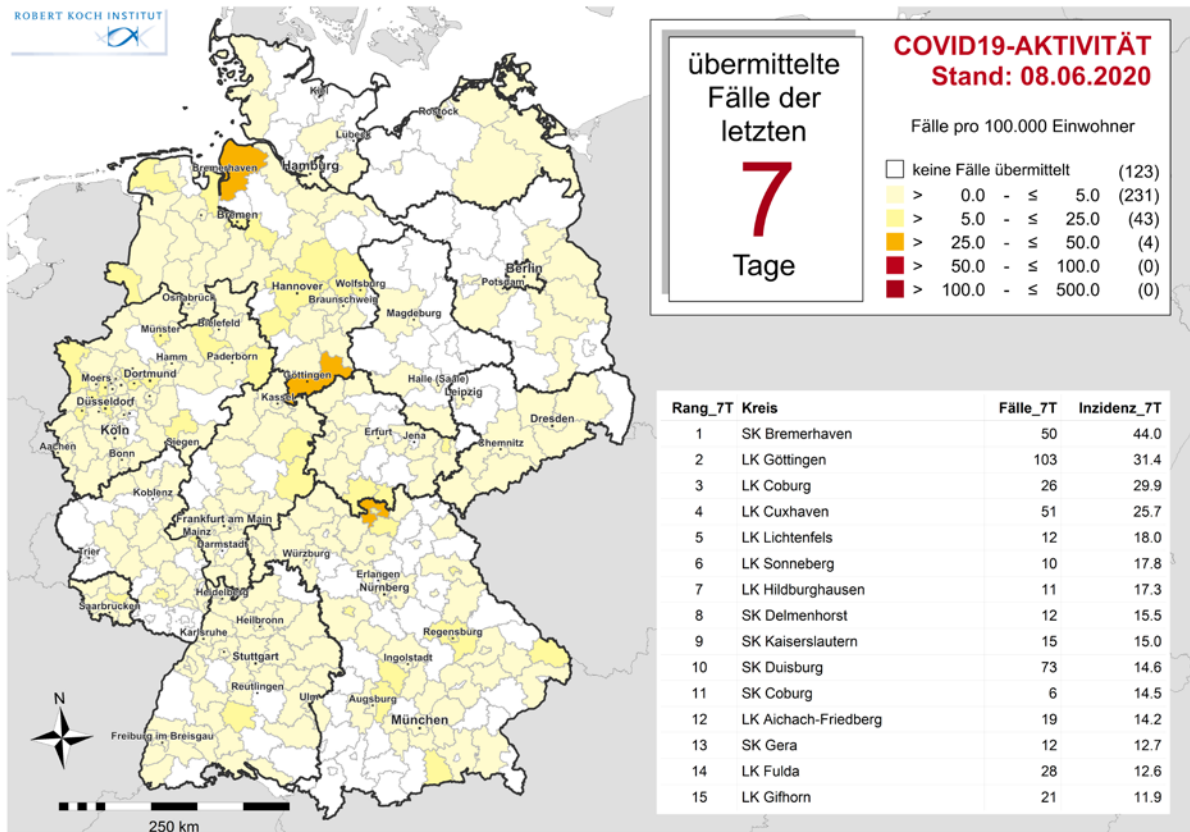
ROBERT KOCH INSTITUT

übermittelte Fälle der letzten
7
Tage

COVID19-AKTIVITÄT
Stand: 08.06.2020

Fälle pro 100.000 Einwohner

keine Fälle übermittelt (123)
> 0.0 - ≤ 5.0 (231)
> 5.0 - ≤ 25.0 (43)
> 25.0 - ≤ 50.0 (4)
> 50.0 - ≤ 100.0 (0)
> 100.0 - ≤ 500.0 (0)

Kiel
Rostock
Lübeck
Bremerhaven
Hamburg
Bremen
Berlin
Potsdam
Hannover
Wolfsburg
Braunschweig
Osnabrück
Bielefeld
Magdeburg
Münster
Hamm
Paderborn
Dortmund
Moers
Göttingen
Halle (Saale)
Leipzig
Düsseldorf
Kassel
Köln
Aachen
Siegen
Bonn
Erfurt
Jena
Chemnitz
Dresden
Koblenz
Frankfurt am Main
Mainz
Darmstadt
Trier
Würzburg
Erlangen
Nürnberg
Saarbrücken
Heidelberg
Heilbronn
Karlsruhe
Regensburg
Stuttgart
Ingolstadt
Reutlingen
Ulm
Augsburg
München
Freiburg im Breisgau
N
250 km

| Rang_7T | Kreis | Fälle_7T | Inzidenz_7T |
|---|---|---|---|
| 1 | SK Bremerhaven | 50 | 44.0 |
| 2 | LK Göttingen | 103 | 31.4 |
| 3 | LK Coburg | 26 | 29.9 |
| 4 | LK Cuxhaven | 51 | 25.7 |
| 5 | LK Lichtenfels | 12 | 18.0 |
| 6 | LK Sonneberg | 10 | 17.8 |
| 7 | LK Hildburghausen | 11 | 17.3 |
| 8 | SK Delmenhorst | 12 | 15.5 |
| 9 | SK Kaiserslautern | 15 | 15.0 |
| 10 | SK Duisburg | 73 | 14.6 |
| 11 | SK Coburg | 6 | 14.5 |
| 12 | LK Aichach-Friedberg | 19 | 14.2 |
| 13 | SK Gera | 12 | 12.7 |
| 14 | LK Fulda | 28 | 12.6 |
| 15 | LK Gifhorn | 21 | 11.9 |